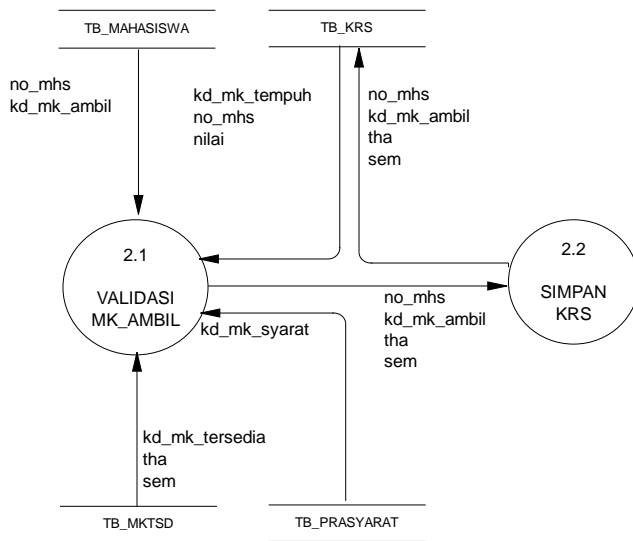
TB_MAHASISWA

TB_KRS

no_mhs
kd_mk_ambil

kd_mk_tempuh
no_mhs
nilai

no_mhs
kd_mk_ambil
tha
sem

2.1

VALIDASI
MK_AMBIL

2.2

SIMPAN
KRS

no_mhs
kd_mk_ambil
tha
sem

kd_mk_syarat

kd_mk_tersedia
tha
sem

TB_MKTSD

TB_PRASYARAT